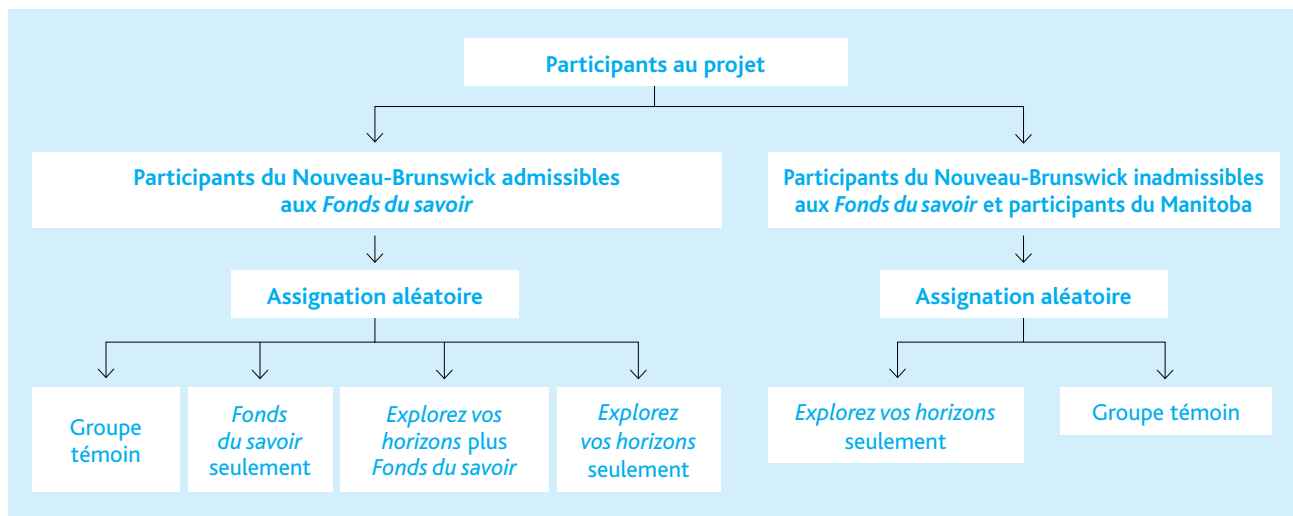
Participants au projet

Participants du Nouveau-Brunswick admissibles aux *Fonds du savoir*

Assignation aléatoire

Groupe témoin

*Fonds du savoir* seulement

*Explorez vos horizons* plus *Fonds du savoir*

*Explorez vos horizons* seulement

Participants du Nouveau-Brunswick inadmissibles aux *Fonds du savoir* et participants du Manitoba

Assignation aléatoire

*Explorez vos horizons* seulement

Groupe témoin